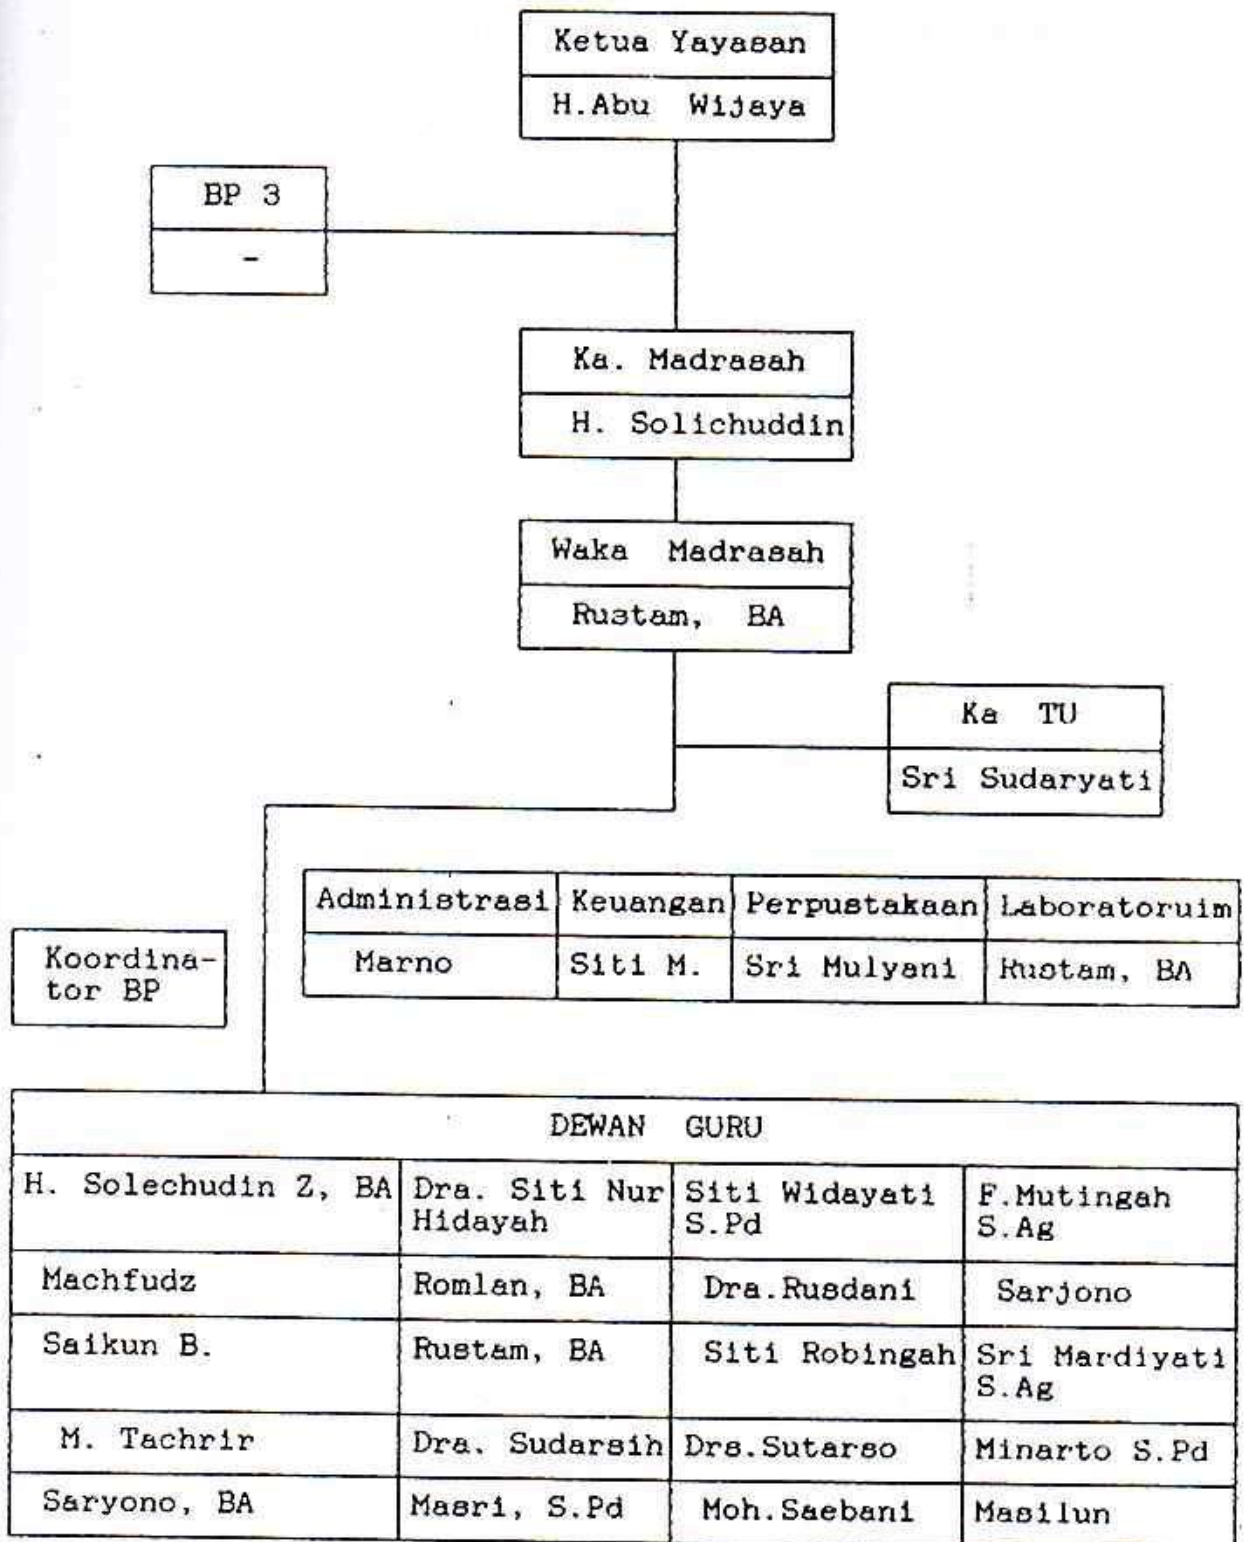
Ketua Yayasan
H.Abu Wijaya

BP 3
-

Ka. Madrasah
H. Solichuddin

Waka Madrasah
Rustam, BA

Ka TU
Sri Sudaryati

| Administrasi | Keuangan | Perpustakaan | Laboratoruim |
|---|---|---|---|
| Marno | Siti M. | Sri Mulyani | Rustam, BA |

Koordinator BP

| DEWAN GURU | | | |
|---|---|---|---|
| H. Solechudin Z, BA | Dra. Siti Nur Hidayah | Siti Widayati S.Pd | F.Mutingah S.Ag |
| Machfudz | Romlan, BA | Dra.Rusdani | Sarjono |
| Saikun B. | Rustam, BA | Siti Robingah | Sri Mardiyati S.Ag |
| M. Tachrir | Dra. Sudarsih | Drs.Sutarso | Minarto S.Pd |
| Saryono, BA | Masri, S.Pd | Moh.Saebani | Masilun |